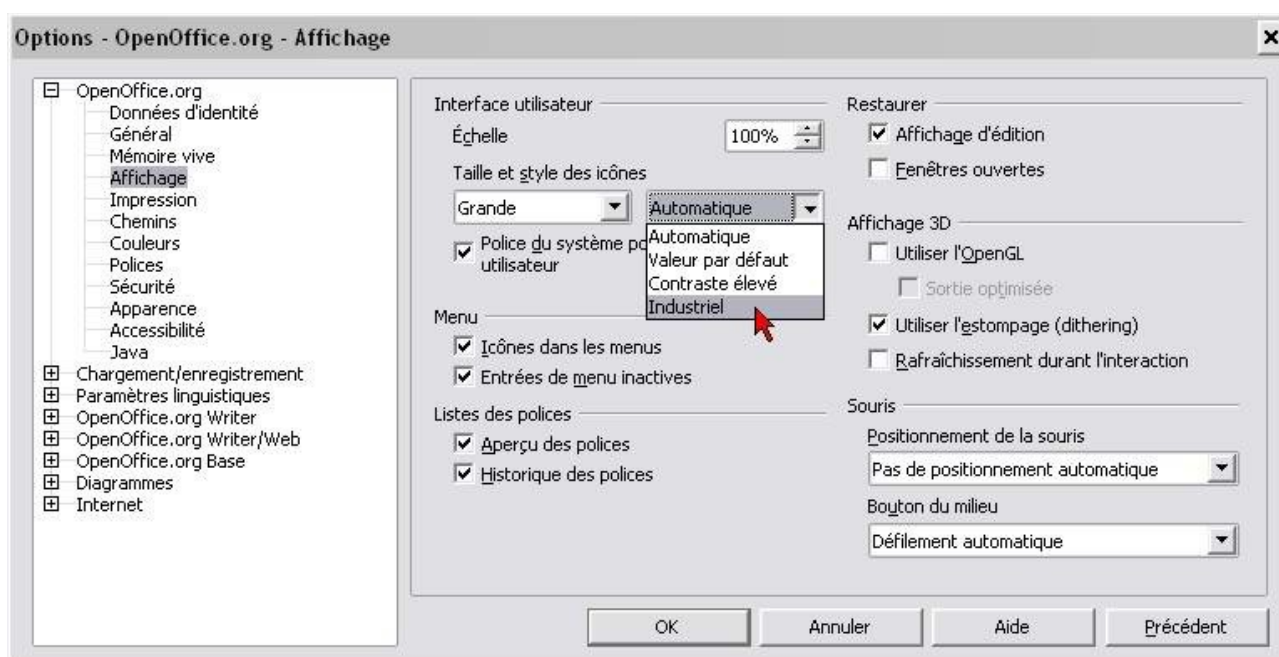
Options - OpenOffice.org - Affichage

×

OpenOffice.org
Données d'identité
Général
Mémoire vive
Affichage
Impression
Chemins
Couleurs
Polices
Sécurité
Apparence
Accessibilité
Java
Chargement/enregistrement
Paramètres linguistiques
OpenOffice.org Writer
OpenOffice.org Writer/Web
OpenOffice.org Base
Diagrammes
Internet

Interface utilisateur
Échelle
100%
Taille et style des icônes
Grande
Automatique
Automatique
Valeur par défaut
Contraste élevé
Industriel
Police du système po
utilisateur

Menu
Icônes dans les menus
Entrées de menu inactives

Listes des polices
Aperçu des polices
Historique des polices

Restaurer
Affichage d'édition
Fenêtres ouvertes

Affichage 3D
Utiliser l'OpenGL
Sortie optimisée
Utiliser l'estompage (dithering)
Rafraîchissement durant l'interaction

Souris
Positionnement de la souris
Pas de positionnement automatique
Bouton du milieu
Défilement automatique

OK
Annuler
Aide
Précédent